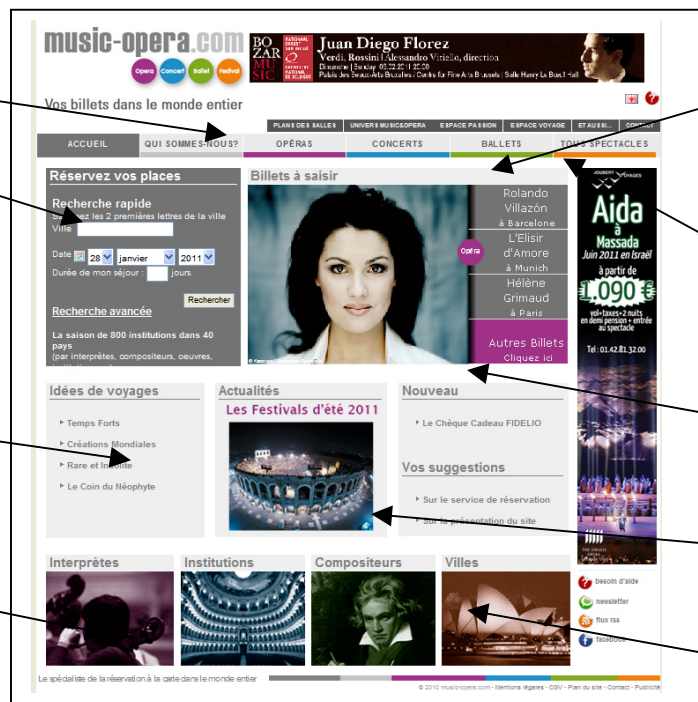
music-opera.com
Opera Concert Ballet Festival

BOZAR MUSIC
Juan Diego Florez
Verdi, Rossini | Alessandro Vitiello, direction
Dimanche | Sunday 06.02.2011 | 20:00
Palais des Beaux-Arts Bruxelles | Centre for Fine Arts Brussels | Salle Henry Le Bœuf Hall

Vos billets dans le monde entier

PLANS DES SALLES | UNIVERS MUSIC&OPERA | ESPACE PASSION | ESPACE VOYAGE | ET AUSSI... | CONTACT

ACCUEIL | QUI SOMMES-NOUS? | OPÉRAS | CONCERTS | BALLETS | TOUS SPECTACLES

Réservez vos places
Recherche rapide
Saisissez les 2 premières lettres de la ville
Ville
Date 28 janvier 2011
Durée de mon séjour : jours.
Rechercher
Recherche avancée
La saison de 800 institutions dans 40 pays
(par interprètes, compositeurs, oeuvres,

Billets à saisir
Rolando Villazón à Barcelone
Opéra
L'Elisir d'Amore à Munich
Hélène Grimaud à Paris
Autres Billets
Cliquez ici

JOUBERT VOYAGES
Aida à Massada
Juin 2011 en Israël
à partir de
1.090 €
vol+taxes+2 nuits en demi pension+entrée au spectacle
Tel : 01.42.81.32.00

Idées de voyages
Temps Forts
Créations Mondiales
Rare et Insolite
Le Coin du Néophyte

Actualités
Les Festivals d'été 2011

Nouveau
Le Chèque Cadeau FIDELIO

Vos suggestions
Sur le service de réservation
Sur la présentation du site

Interprètes
Institutions
Compositeurs
Villes

besoin d'aide
newsletter
flux rss
facebook

Le spécialiste de la réservation à la carte dans le monde entier

© 2010 music-opera.com · Mentions légales · CGV · Plan du site · Contact · Publicité